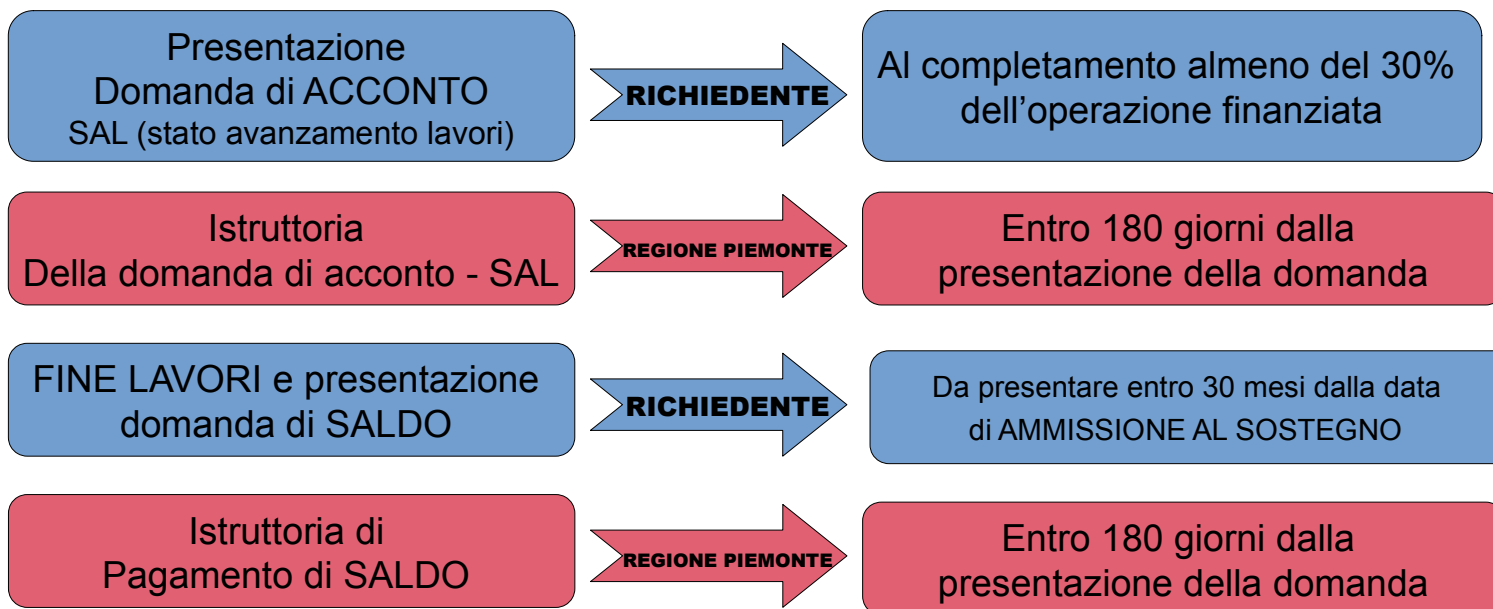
Presentazione
Domanda di ACCONTO
SAL (stato avanzamento lavori)

RICHIEDENTE

Al completamento almeno del 30% dell’operazione finanziata

Istruttoria
Della domanda di acconto - SAL

REGIONE PIEMONTE

Entro 180 giorni dalla presentazione della domanda

FINE LAVORI e presentazione domanda di SALDO

RICHIEDENTE

Da presentare entro 30 mesi dalla data di AMMISSIONE AL SOSTEGNO

Istruttoria di
Pagamento di SALDO

REGIONE PIEMONTE

Entro 180 giorni dalla presentazione della domanda